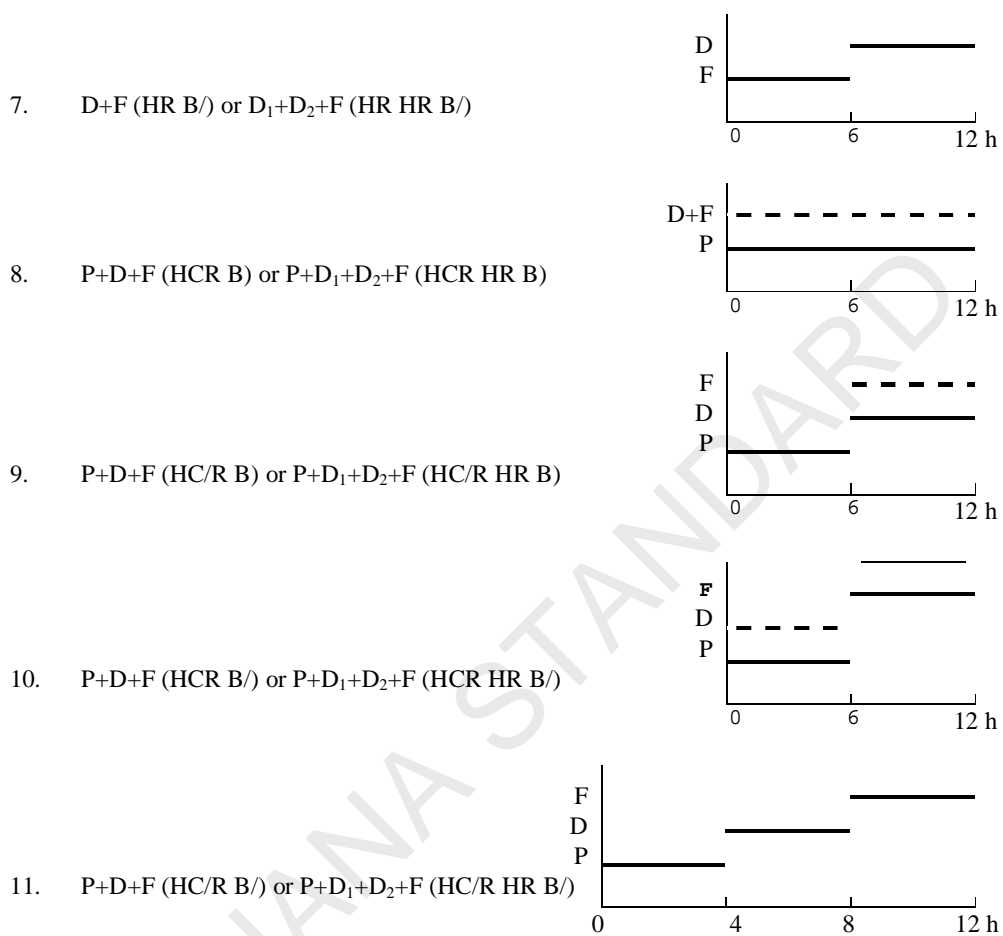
7. D+F (HR B/) or $D_1$+$D_2$+F (HR HR B/)

D
F
0 6 12 h

8. P+D+F (HCR B) or P+$D_1$+$D_2$+F (HCR HR B)

D+F
P
0 6 12 h

9. P+D+F (HC/R B) or P+$D_1$+$D_2$+F (HC/R HR B)

F
D
P
0 6 12 h

10. P+D+F (HCR B/) or P+$D_1$+$D_2$+F (HCR HR B/)

F
D
P
0 6 12 h

11. P+D+F (HC/R B/) or P+$D_1$+$D_2$+F (HC/R HR B/)

F
D
P
0 4 8 12 h

GHANA STANDARD